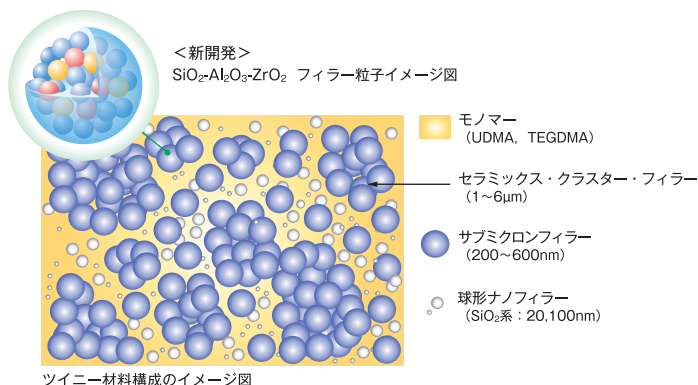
＜新開発＞
$SiO_2$-$Al_2O_3$-$ZrO_2$ フィラー粒子イメージ図

モノマー
（UDMA，TEGDMA）

セラミックス・クラスター・フィラー
（1～6μm）

サブミクロンフィラー
（200～600nm）

球形ナノフィラー
（$SiO_2$系：20,100nm）

ツイニー材料構成のイメージ図